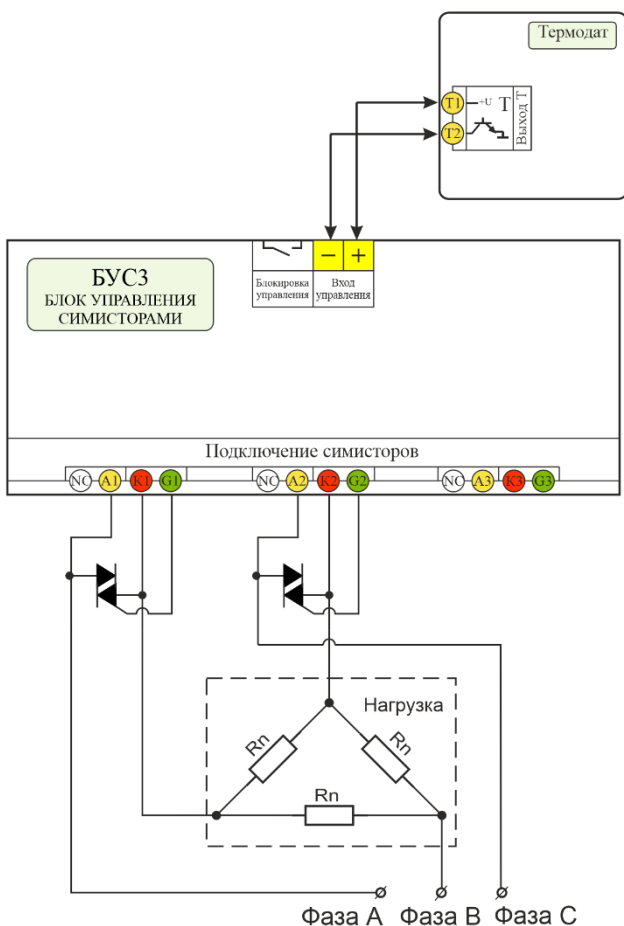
Термодат

T1
T2
+U
T
Выход Т

−
+

Блокировка управления
Вход управления

БУС3
БЛОК УПРАВЛЕНИЯ СИМИСТОРАМИ

Подключение симисторов

NC A1 K1 G1
NC A2 K2 G2
NC A3 K3 G3

Нагрузка

Rn
Rn
Rn

Фаза A
Фаза B
Фаза C